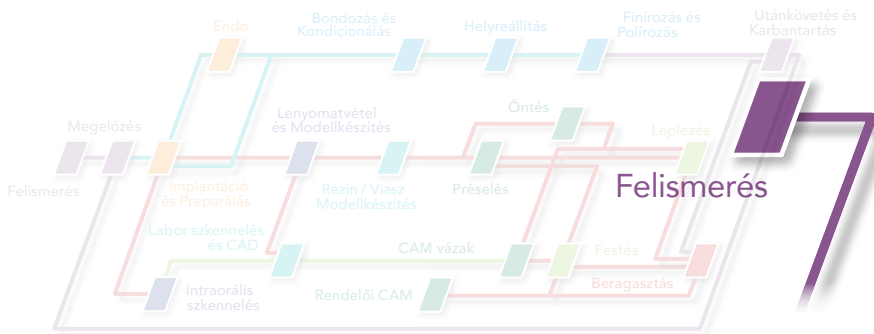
Endo
Bondozás és Kondicionálás
Helyreállítás
Finírozás és Polírozás
Utánkövetés és Karbantartás
Megelőzés
Lenyomatvétel és Modellkészítés
Öntés
Leplezés
Felismerés
Implantáció és Preparálás
Rezin / Viasz Modellkészítés
Préselés
Felismerés
Labor szkennelés és CAD
CAM vázak
Festés
Intraorális szkennelés
Rendelői CAM
Beragasztás